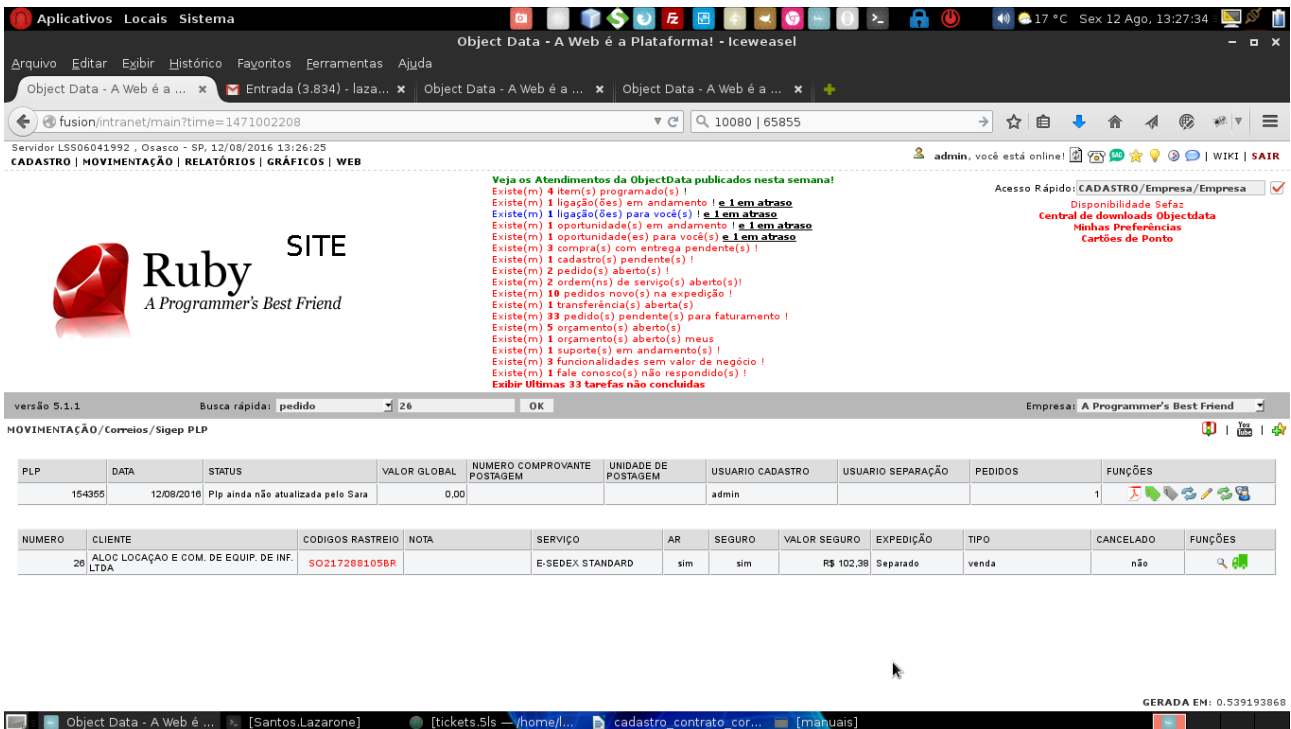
Aplicativos Locais Sistema

17 °C Sex 12 Ago, 13:27:34

Object Data - A Web é a Plataforma! - Iceweasel

Arquivo Editar Exibir Histórico Favoritos Ferramentas Ajuda

Object Data - A Web é a ... × Entrada (3.834) - laza... × Object Data - A Web é a ... × Object Data - A Web é a ... ×

fusion/intranet/main?time=1471002208

10080 | 65855

Servidor LSS06041992 , Osasco - SP, 12/08/2016 13:26:25
CADASTRO | MOVIMENTAÇÃO | RELATÓRIOS | GRÁFICOS | WEB

admin, você está online! | WIKI | SAIR

Ruby
A Programmer's Best Friend

SITE

Veja os Atendimentos da ObjectData publicados nesta semana!
Existe(m) 4 item(s) programado(s) !
Existe(m) 1 ligação(ões) em andamento ! e 1 em atraso
Existe(m) 1 ligação(ões) para você(s) ! e 1 em atraso
Existe(m) 1 oportunidade(s) em andamento ! e 1 em atraso
Existe(m) 1 oportunidade(es) para você(s) e 1 em atraso
Existe(m) 3 compra(s) com entrega pendente(s) !
Existe(m) 1 cadastro(s) pendente(s) !
Existe(m) 2 pedido(s) aberto(s) !
Existe(m) 2 ordem(ns) de serviço(s) aberto(s)!
Existe(m) 10 pedidos novo(s) na expedição !
Existe(m) 1 transferência(s) aberta(s)
Existe(m) 33 pedido(s) pendente(s) para faturamento !
Existe(m) 5 orçamento(s) aberto(s)
Existe(m) 1 orçamento(s) aberto(s) meus
Existe(m) 1 suporte(s) em andamento(s) !
Existe(m) 3 funcionalidades sem valor de negócio !
Existe(m) 1 fale conosco(s) não respondido(s) !
Exibir Ultimas 33 tarefas não concluidas

Acesso Rápido: CADASTRO/Empresa/Empresa
Disponibilidade Sefaz
Central de downloads Objectdata
Minhas Preferências
Cartões de Ponto

versão 5.1.1 Busca rápida: pedido 26 OK Empresa: A Programmer's Best Friend

MOVIMENTAÇÃO/Correios/Sigep PLP

| PLP | DATA | STATUS | VALOR GLOBAL | NUMERO COMPROVANTE POSTAGEM | UNIDADE DE POSTAGEM | USUARIO CADASTRO | USUARIO SEPARAÇÃO | PEDIDOS | FUNÇÕES |
|---|---|---|---|---|---|---|---|---|---|
| 154355 | 12/08/2016 | Plp ainda não atualizada pelo Sara | 0,00 | | | admin | | 1 | |

| NUMERO | CLIENTE | CODIGOS RASTREIO | NOTA | SERVIÇO | AR | SEGURO | VALOR SEGURO | EXPEDIÇÃO | TIPO | CANCELADO | FUNÇÕES |
|---|---|---|---|---|---|---|---|---|---|---|---|
| 26 | ALOC LOCAÇAO E COM. DE EQUIP. DE INF. LTDA | SO217288105BR | | E-SEDEX STANDARD | sim | sim | R$ 102,38 | Separado | venda | não | |

GERADA EM: 0.539193868

Object Data - A Web é ... [Santos.Lazarone] [tickets.5ls — /home/l... cadastro_contrato_cor... [manuais]